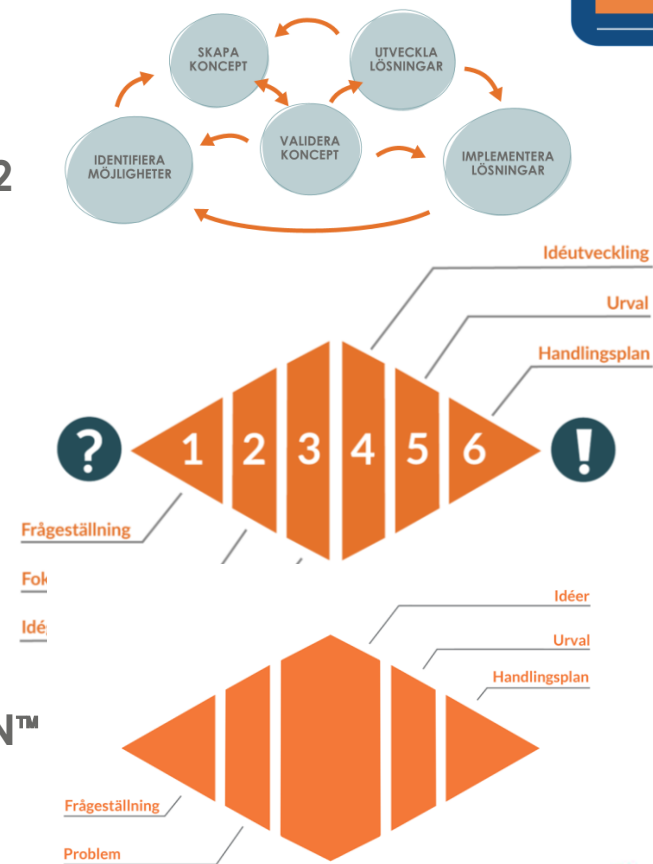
SKAPA KONCEPT

UTVECKLA LÖSNINGAR

2

IDENTIFIERA MÖJLIGHETER

VALIDERA KONCEPT

IMPLEMENTERA LÖSNINGAR

Idéutveckling

Urval

Handlingsplan

?

1 2 3 4 5 6

!

Frågeställning

Fok

Idé

Idéer

Urval

Handlingsplan

N™

Frågeställning

Problem